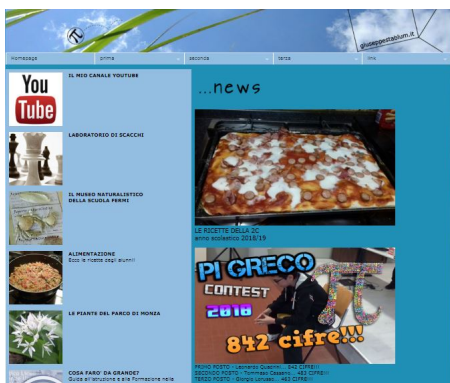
giuseppestablum.it

Homepage | prima | seconda | terza | link

You Tube

IL MIO CANALE YOUTUBE

LABORATORIO DI SCACCHI

IL MUSEO NATURALISTICO DELLA SCUOLA FERMI

ALIMENTAZIONE
Ecco le ricette degli alunni!

LE PIANTE DEL PARCO DI MONZA

COSA FARO' DA GRANDE?
Guida all'istruzione e alla formazione nella

...news

LE RICETTE DELLA 2C
anno scolastico 2018/19

PI GRECO
CONTEST
2018
842 cifre!!!

PRIMO POSTO - Leonardo Quaglini ... 842 CIFRE!!!
SECONDO POSTO - Tommaso Casiraghi ... 463 CIFRE!!!
TERZO POSTO - Giorgio Lorusso ... 463 CIFRE!!!